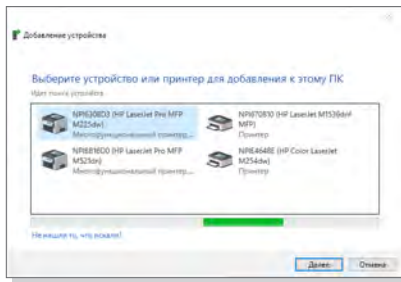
Добавление устройства

Выберите устройство или принтер для добавления к этому ПК

Идет поиск устройств

NPI6308D3 (HP LaserJet Pro MFP M225dw)
Многофункциональный принтер...

NPI70810 (HP LaserJet M1536dnf MFP)
Принтер

NPI881800 (HP LaserJet Pro MFP M521dn)
Многофункциональный принтер...

NPI64648E (HP Color LaserJet M254dw)
Принтер

Не нашли то, что искали?

Далее Отмена